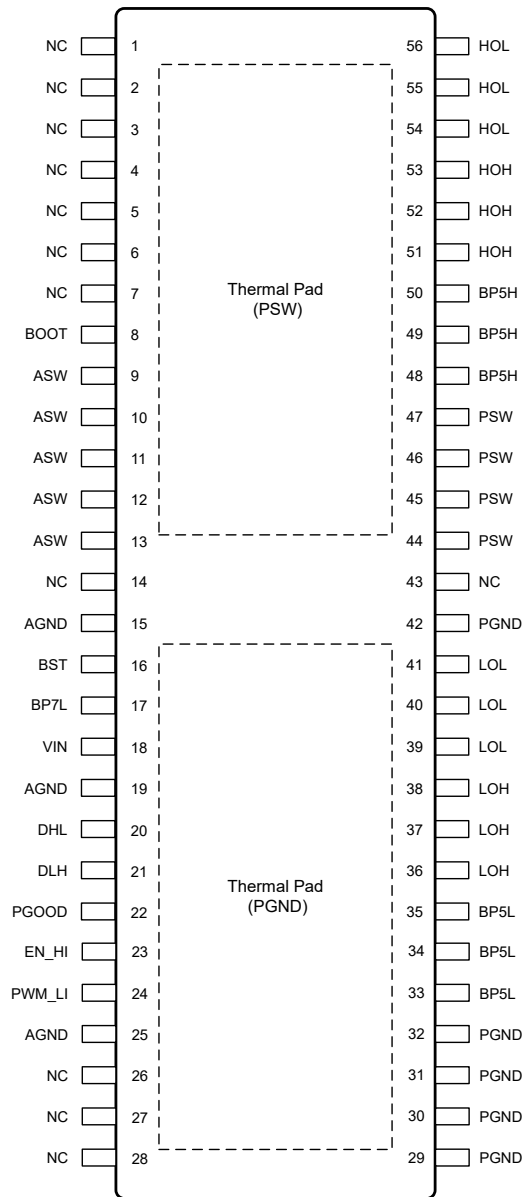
NC 1
NC 2
NC 3
NC 4
NC 5
NC 6
NC 7
BOOT 8
ASW 9
ASW 10
ASW 11
ASW 12
ASW 13
NC 14
AGND 15
BST 16
BP7L 17
VIN 18
AGND 19
DHL 20
DLH 21
PGOOD 22
EN_HI 23
PWM_LI 24
AGND 25
NC 26
NC 27
NC 28

Thermal Pad (PSW)

Thermal Pad (PGND)

56 HOL
55 HOL
54 HOL
53 HOH
52 HOH
51 HOH
50 BP5H
49 BP5H
48 BP5H
47 PSW
46 PSW
45 PSW
44 PSW
43 NC
42 PGND
41 LOL
40 LOL
39 LOL
38 LOH
37 LOH
36 LOH
35 BP5L
34 BP5L
33 BP5L
32 PGND
31 PGND
30 PGND
29 PGND